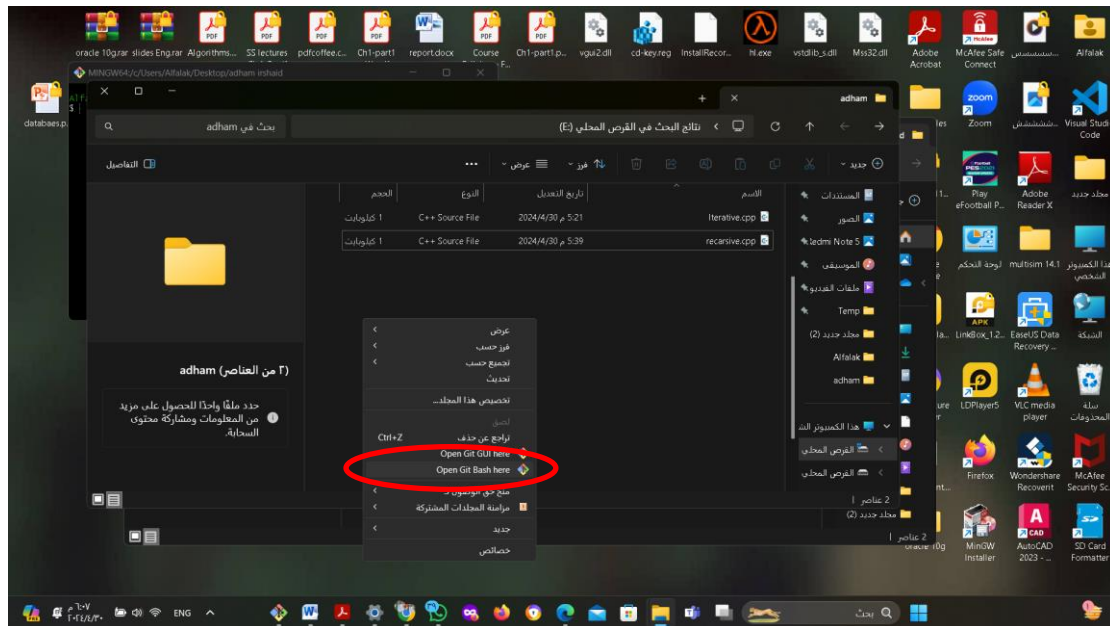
oracle 10g.rar slides Eng.rar Algorithms... SS lectures pdfcoffee.c... Ch1-part1 report.docx Course Ch1-part1.p... vgui2.dll cd-key.reg InstallRecor... hl.exe vstdlib_s.dll Mss32.dll Adobe Acrobat McAfee Safe Connect سسسسسس Alfalak

MINGW64:/c/Users/Alfalak/Desktop/adham irshaid

databaes.p...

adham

بحث في adham

نتائج البحث في القرص المحلي (E:)

التفاصيل

جديد | فرز | عرض

الاسم | تاريخ التعديل | النوع | الحجم
Iterative.cpp | 2024/4/30 م 5:21 | C++ Source File | 1 كيلوبايت
recarsive.cpp | 2024/4/30 م 5:39 | C++ Source File | 1 كيلوبايت

المستندات
الصور
Redmi Note 5
الموسيقى
ملفات الفيديو
Temp
مجلد جديد (2)
Alfalak
adham

هذا الكمبيوتر الش
القرص المحلي
القرص المحلي

adham (٢ من العناصر)

حدد ملفًا واحدًا للحصول على مزيد من المعلومات ومشاركة محتوى السحابة.

عرض
فرز حسب
تجميع حسب
تحديث
تخصيص هذا المجلد...
لصق
تراجع عن حذف Ctrl+Z
Open Git GUI here
Open Git Bash here
منح حق الوصول إلى
مزامنة المجلدات المشتركة
جديد
خصائص

2 عناصر
مجلد جديد (2)
2 عناصر
oracle 10g

Zoom ششششش Visual Studio Code
Play eFootball P... Adobe Reader X مجلد جديد
لوحة التحكم multisim 14.1 هذا الكمبيوتر الشخصي
LinkBox_1.2... EaseUS Data Recovery ... الشبكة
LDPlayer5 VLC media player سلة المحذوفات
Firefox Wondershare Recoverit McAfee Security Sc...
MinGW Installer AutoCAD 2023 - ... SD Card Formatter

ENG بحث